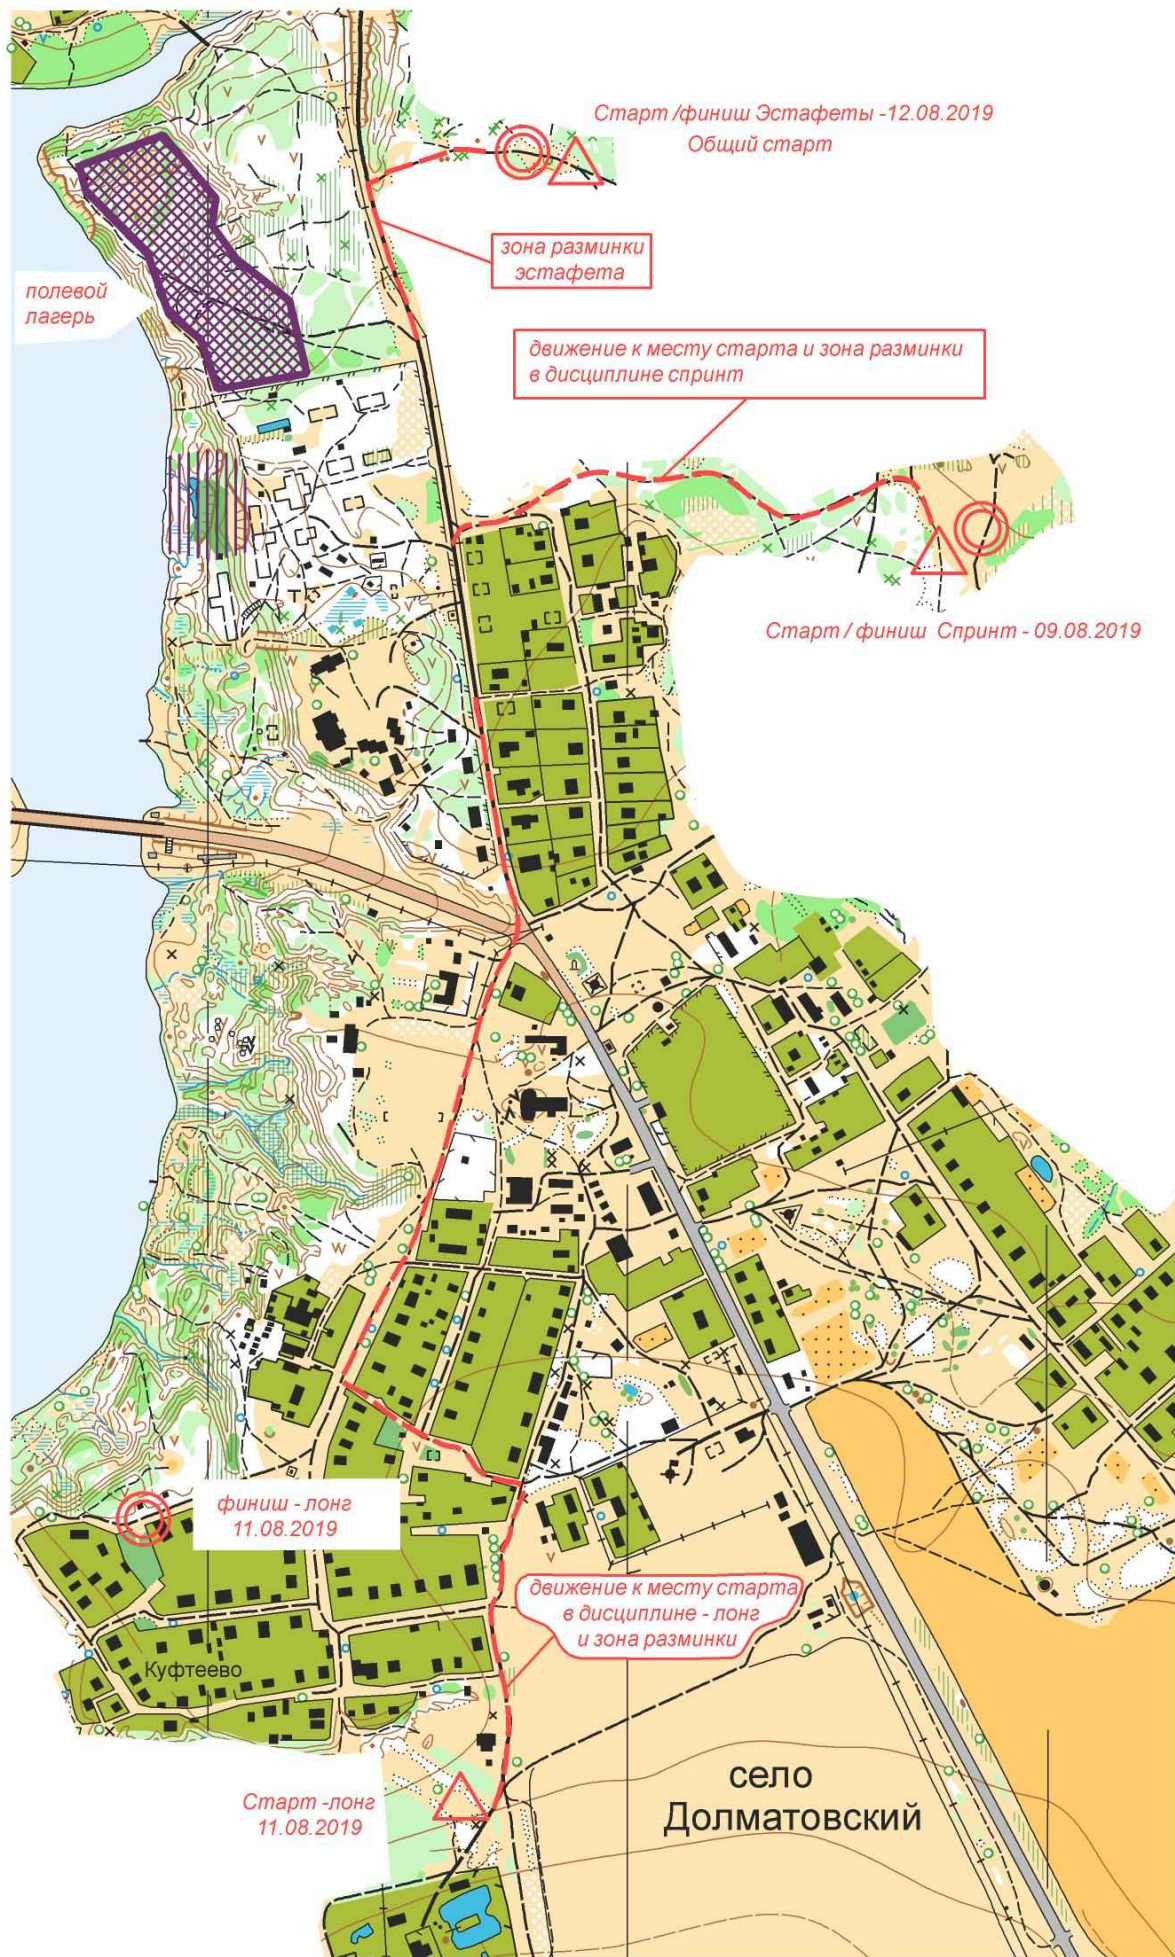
Старт /финиш Эстафеты -12.08.2019
Общий старт

зона разминки
эстафета

полевой
лагерь

движение к месту старта и зона разминки
в дисциплине спринт

Старт / финиш Спринт - 09.08.2019

финиш - лонг
11.08.2019

движение к месту старта
в дисциплине - лонг
и зона разминки

Куфтеево

село
Долматовский

Старт -лонг
11.08.2019